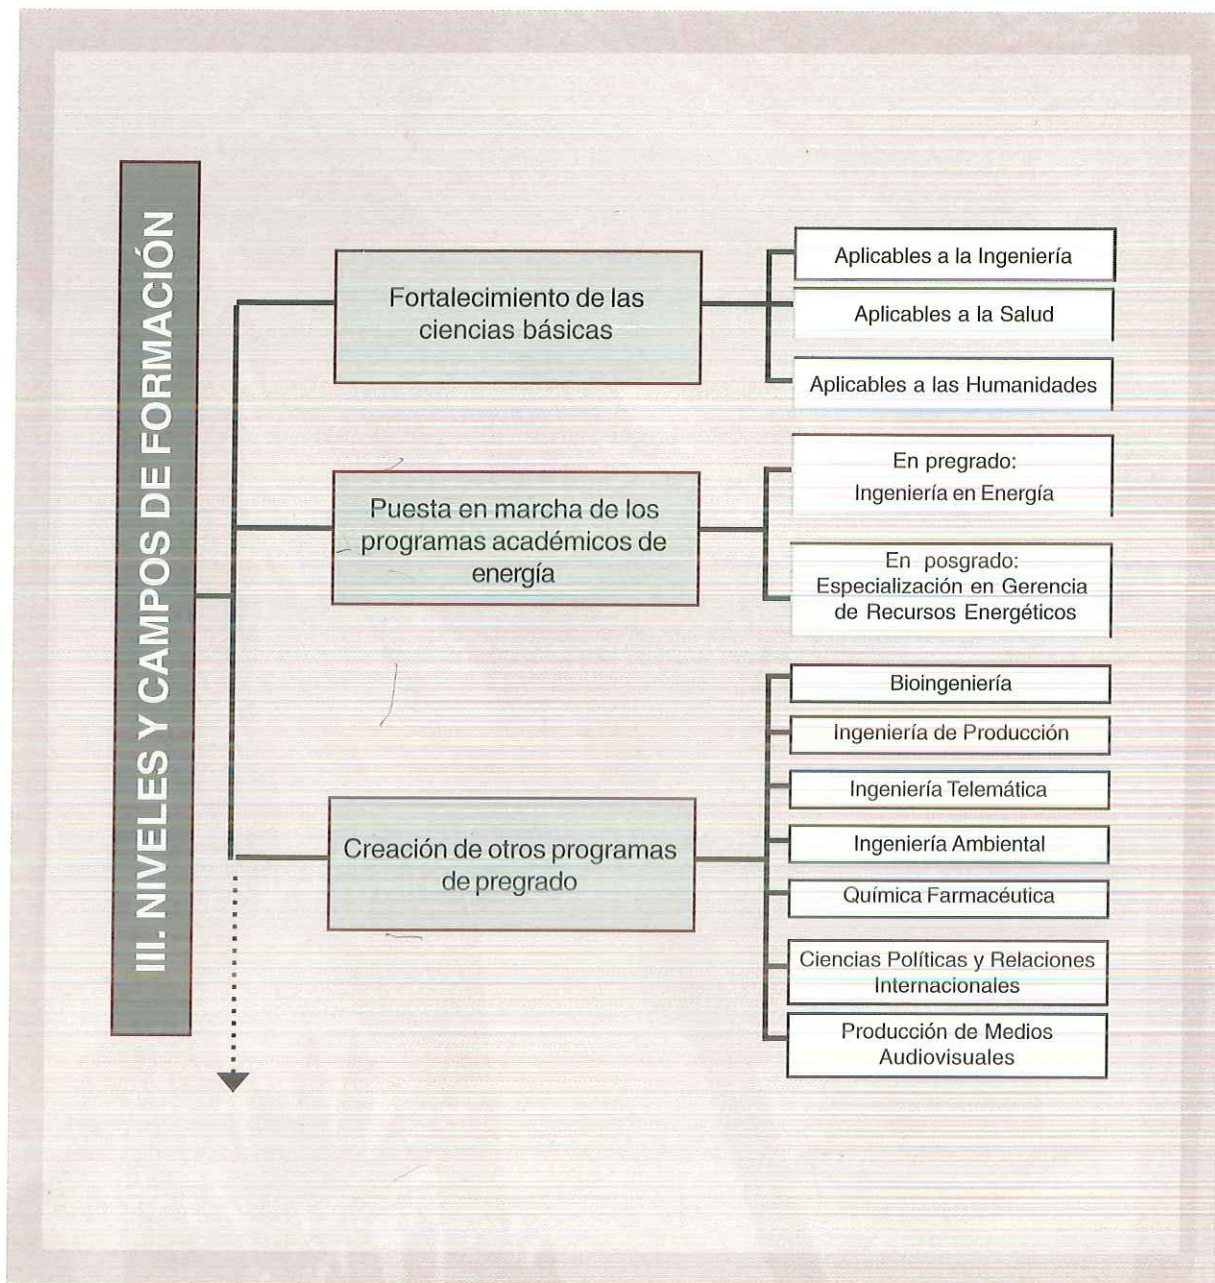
III. NIVELES Y CAMPOS DE FORMACIÓN

Fortalecimiento de las ciencias básicas

Aplicables a la Ingeniería

Aplicables a la Salud

Aplicables a las Humanidades

Puesta en marcha de los programas académicos de energía

En pregrado:
Ingeniería en Energía

En posgrado:
Especialización en Gerencia de Recursos Energéticos

Creación de otros programas de pregrado

Bioingeniería

Ingeniería de Producción

Ingeniería Telemática

Ingeniería Ambiental

Química Farmacéutica

Ciencias Políticas y Relaciones Internacionales

Producción de Medios Audiovisuales